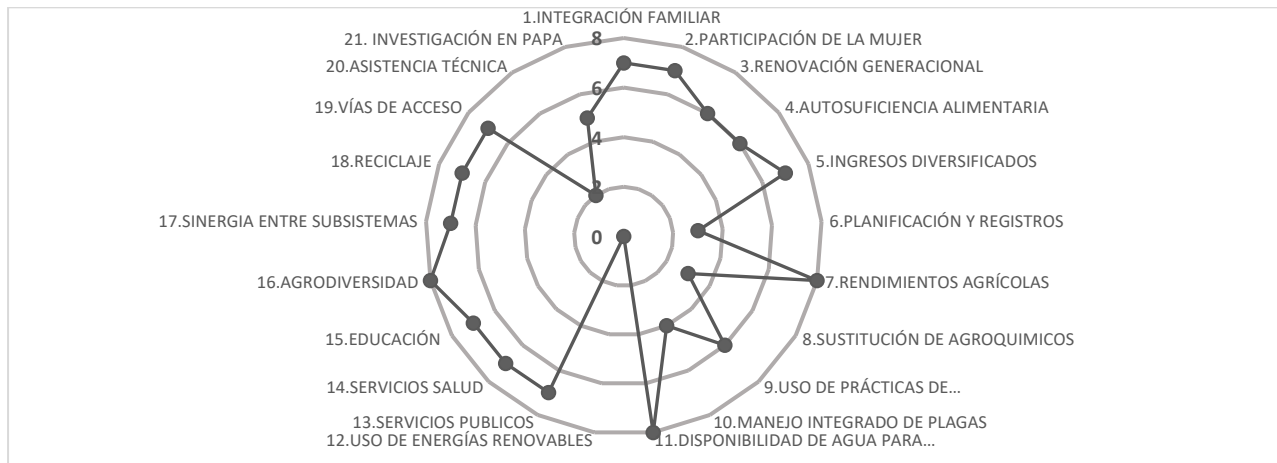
1.INTEGRACIÓN FAMILIAR
8
2.PARTICIPACIÓN DE LA MUJER
3.RENOVACIÓN GENERACIONAL
4.AUTOSUFICIENCIA ALIMENTARIA
5.INGRESOS DIVERSIFICADOS
6.PLANIFICACIÓN Y REGISTROS
7.RENDIMIENTOS AGRÍCOLAS
8.SUSTITUCIÓN DE AGROQUIMICOS
9.USO DE PRÁCTICAS DE...
10.MANEJO INTEGRADO DE PLAGAS
11.DISPONIBILIDAD DE AGUA PARA...
12.USO DE ENERGÍAS RENOVABLES
13.SERVICIOS PUBLICOS
14.SERVICIOS SALUD
15.EDUCACIÓN
16.AGRODIVERSIDAD
17.SINERGIA ENTRE SUBSISTEMAS
18.RECICLAJE
19.VÍAS DE ACCESO
20.ASISTENCIA TÉCNICA
21. INVESTIGACIÓN EN PAPA
6
4
2
0